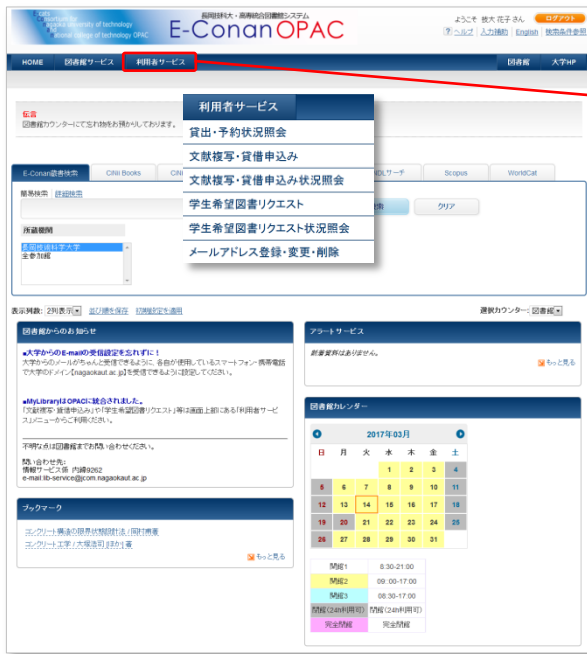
長岡技科大・高専統合図書館システム
E-Conan OPAC

ようこそ 技大 花子 さん
ログアウト
ヘルプ 入力補助 English 検索条件参照

HOME 図書館サービス 利用者サービス 図書館 大学HP

伝言
図書館カウンターにて忘れ物をお預かりしております。

利用者サービス
貸出・予約状況照会
文献複写・貸借申込み
文献複写・貸借申込み状況照会
学生希望図書リクエスト
学生希望図書リクエスト状況照会
メールアドレス登録・変更・削除

E-Conan蔵書検索 CiNii Books CiNii NDLサーチ Scopus WorldCat

簡易検索 詳細検索

検索 クリア

所蔵機関
長岡技術科学大学
全参加館

表示列数: 2列表示 並び順を保存 初期設定を適用

選択カウンター: 図書館

図書館からのお知らせ

■大学からのE-mailの受信設定を忘れずに!
大学からのメールがちゃんと受信できるように、各自が使用しているスマートフォン・携帯電話で大学のドメイン[nagaokaut.ac.jp]を受信できるように設定してください。

■MyLibraryはOPACに統合されました。
「文献複写・貸借申込み」や「学生希望図書リクエスト」等は画面上部にある「利用者サービス」メニューからご利用ください。

不明な点は図書館までお問い合わせください。

問い合わせ先:
情報サービス係 内線9262
e-mail lib-service@jcom.nagaokaut.ac.jp

ブックマーク
コンクリート構造の限界状態設計法 / 岡村甫著
コンクリート工学 / 大塚浩司 [ほか] 著
もっと見る

アラートサービス
新着資料はありません。
もっと見る

図書館カレンダー
2017年03月

| 日 | 月 | 火 | 水 | 木 | 金 | 土 |
|---|---|---|---|---|---|---|
| | | | 1 | 2 | 3 | 4 |
| 5 | 6 | 7 | 8 | 9 | 10 | 11 |
| 12 | 13 | 14 | 15 | 16 | 17 | 18 |
| 19 | 20 | 21 | 22 | 23 | 24 | 25 |
| 26 | 27 | 28 | 29 | 30 | 31 | |

| 開館1 | 8:30-21:00 |
|---|---|
| 開館2 | 09:00-17:00 |
| 開館3 | 08:30-17:00 |
| 閉館(24h利用可) | 閉館(24h利用可) |
| 完全閉館 | 完全閉館 |